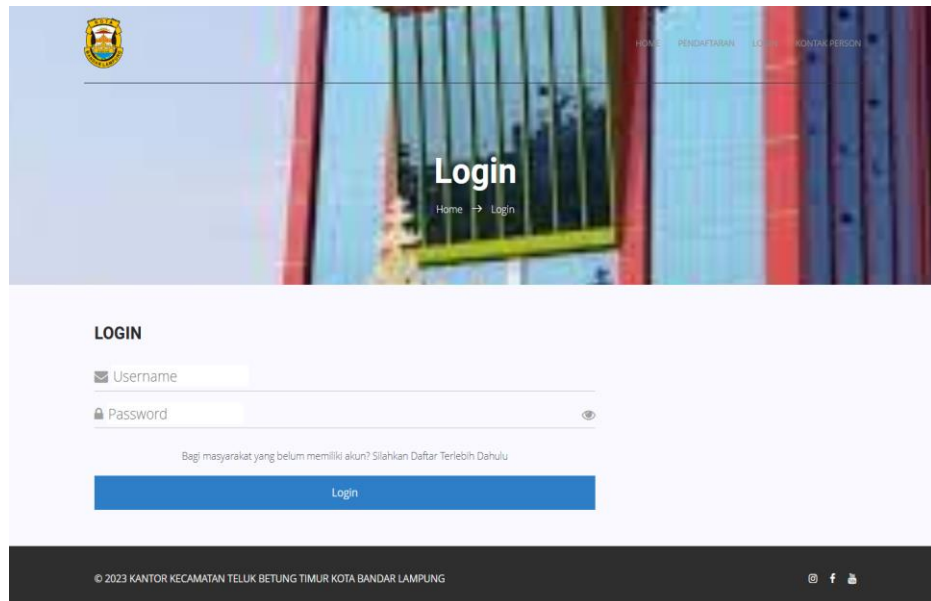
HOME PENDAFTARAN LOGIN KONTAK PERSON

Login

Home → Login

LOGIN

Username

Password

Bagi masyarakat yang belum memiliki akun? Silahkan Daftar Terlebih Dahulu

Login

© 2023 KANTOR KECAMATAN TELUK BETUNG TIMUR KOTA BANDAR LAMPUNG